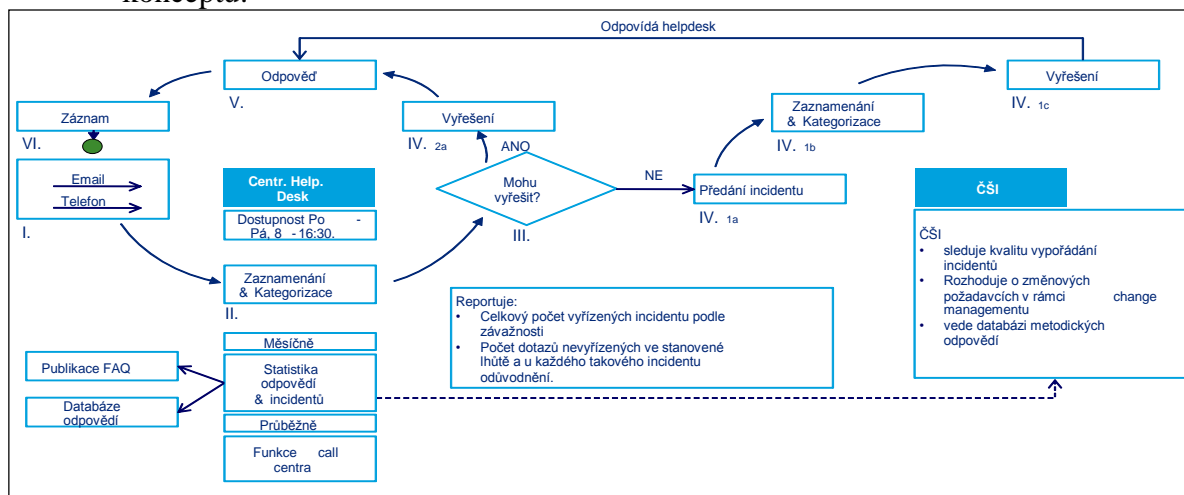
konceptu.

Odpovídá helpdesk

Odpověď

V.

Záznam

VI.

Email

Telefon

I.

Vyřešení

IV. 2a

ANO

Mohu vyřešit?

III.

NE

Předání incidentu

IV. 1a

Zaznamenání & Kategorizace

IV. 1b

Vyřešení

IV. 1c

Centr. Help. Desk

Dostupnost Po - Pá, 8 - 16:30.

Zaznamenání & Kategorizace

II.

ČŠI

ČŠI
• sleduje kvalitu vypořádání incidentů
• Rozhoduje o změnových požadavcích v rámci change managementu
• vede databázi metodických odpovědí

Reportuje:
• Celkový počet vyřízených incidentu podle závažnosti
• Počet dotazů nevyřízených ve stanovené lhůtě a u každého takového incidentu odůvodnění.

Měsíčně

Publikace FAQ

Statistika odpovědí & incidentů

Databáze odpovědí

Průběžně

Funkce call centra